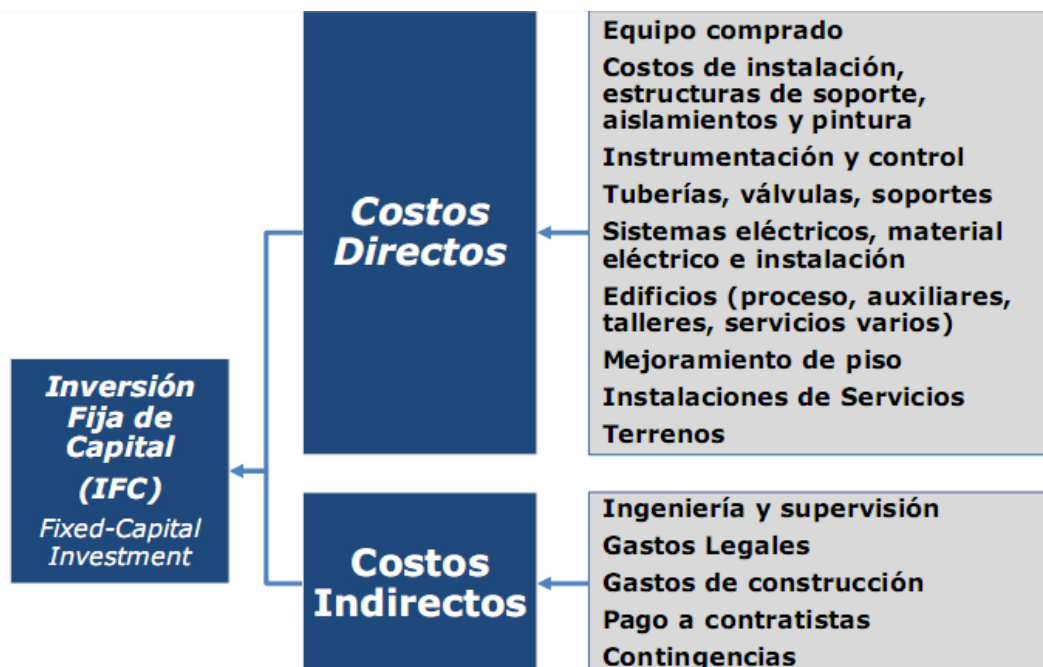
Inversión Fija de Capital
(IFC)
Fixed-Capital Investment

Costos Directos

Equipo comprado
Costos de instalación, estructuras de soporte, aislamientos y pintura
Instrumentación y control
Tuberías, válvulas, soportes
Sistemas eléctricos, material eléctrico e instalación
Edificios (proceso, auxiliares, talleres, servicios varios)
Mejoramiento de piso
Instalaciones de Servicios
Terrenos

Costos Indirectos

Ingeniería y supervisión
Gastos Legales
Gastos de construcción
Pago a contratistas
Contingencias